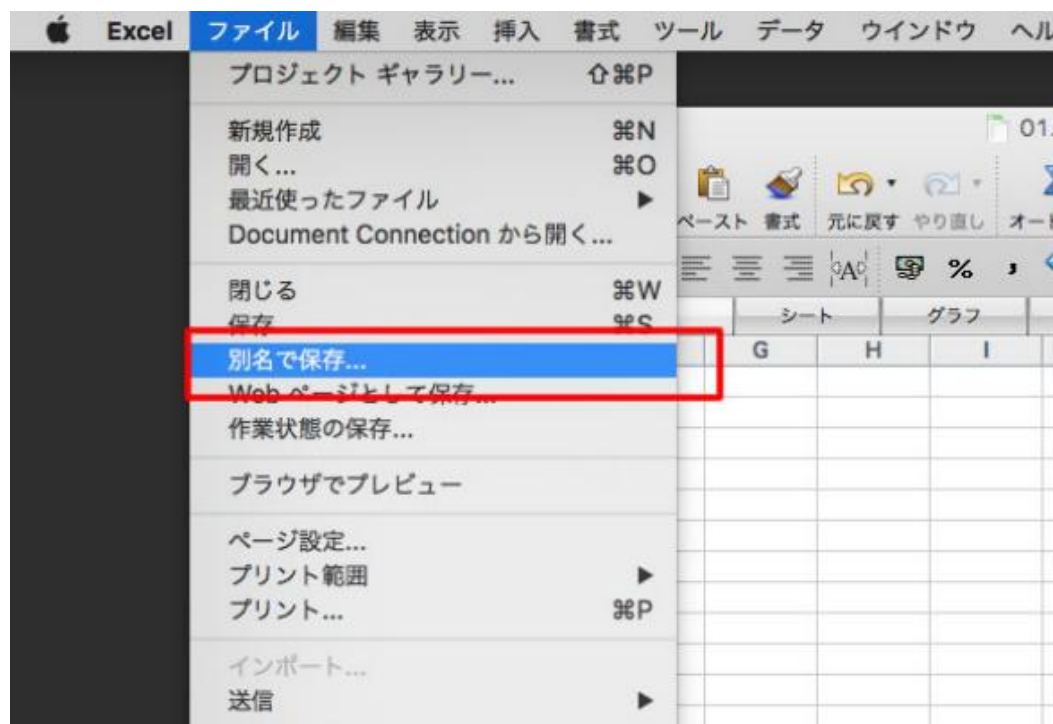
Excel ファイル 編集 表示 挿入 書式 ツール データ ウインドウ ヘル

プロジェクト ギャラリー... ⇧⌘P

新規作成 ⌘N
開く... ⌘O
最近使ったファイル ▶
Document Connection から開く...

閉じる ⌘W
保存 ⌘S
別名で保存...
Web ページとして保存...
作業状態の保存...

ブラウザでプレビュー

ページ設定...
プリント範囲 ▶
プリント... ⌘P

インポート...
送信 ▶

01.

ペースト 書式 元に戻す やり直し オー

%

シート グラフ

| G | H | I |
|---|---|---|